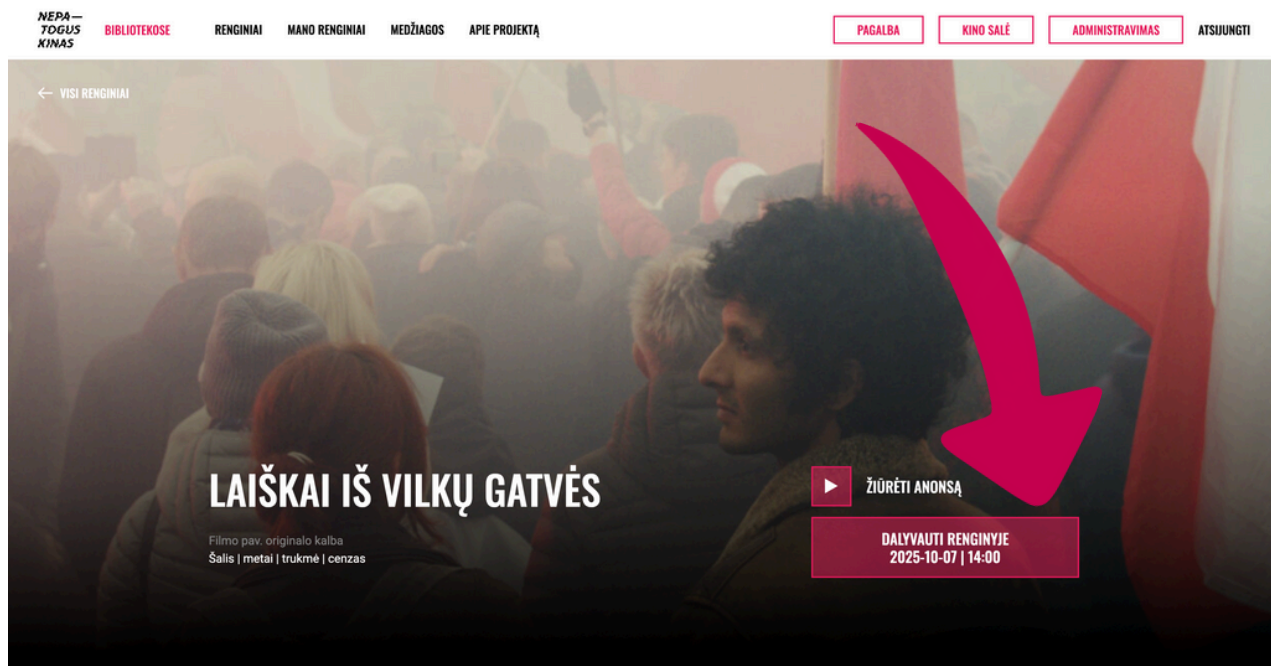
NEPA—
TOGUS
KINAS

BIBLIOTEKOSE RENGINIAI MANO RENGINIAI MEDŽIAGOS APIE PROJEKTĄ

PAGALBA KINO SALĖ ADMINISTRAVIMAS ATSIJUNGTI

VISI RENGINIAI

LAIŠKAI IŠ VILKŲ GATVĖS

Filmo pav. originalo kalba
Šalis | metai | trukmė | cenzas

ŽIŪRĖTI ANONSĄ

DALYVAUTI RENGINYJE
2025-10-07 | 14:00